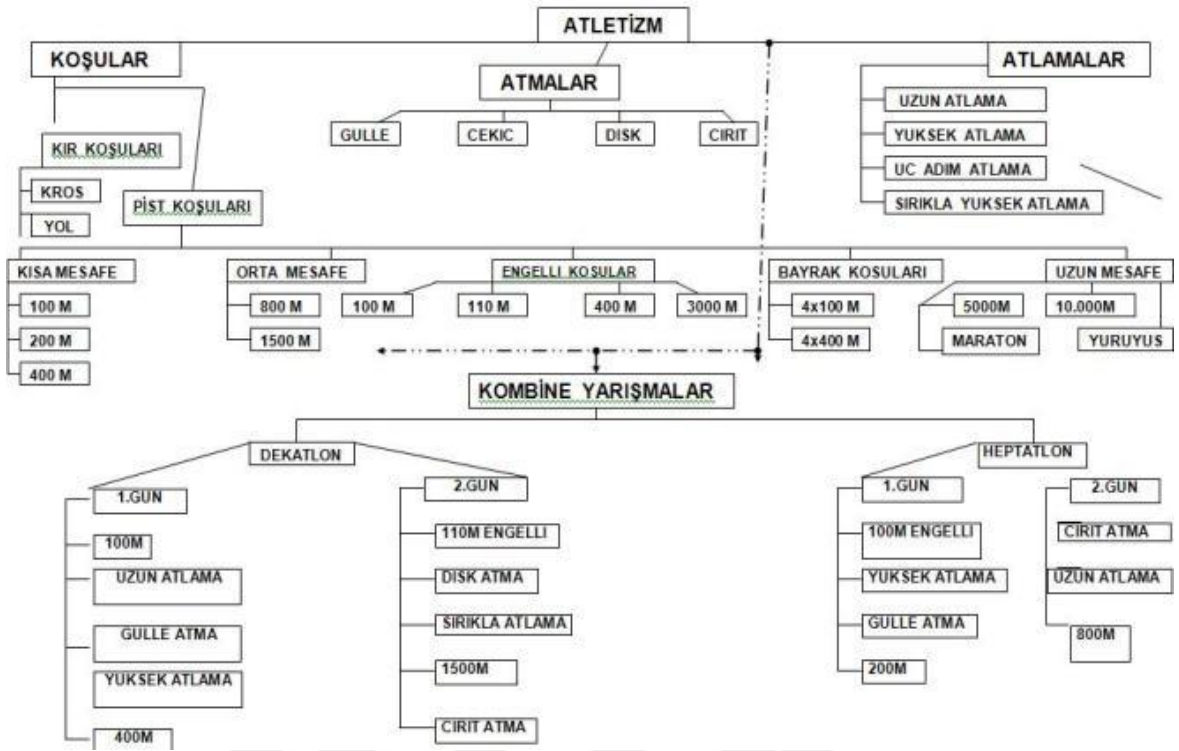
ATLETİZM

KOŞULAR

ATMALAR

GULLE
CEKIC
DISK
CIRIT

ATLAMALAR

UZUN ATLAMA
YUKSEK ATLAMA
UC ADIM ATLAMA
SIRIKLA YUKSEK ATLAMA

KIR KOŞULARI
KROS
YOL

PİST KOŞULARI

KISA MESAFE
100 M
200 M
400 M

ORTA MESAFE
800 M
1500 M

ENGELLI KOSULAR
100 M
110 M
400 M
3000 M

BAYRAK KOSULARI
4x100 M
4x400 M

UZUN MESAFE
5000M
10.000M
MARATON
YURUYUS

KOMBİNE YARIŞMALAR

DEKATLON

1.GUN
100M
UZUN ATLAMA
GULLE ATMA
YUKSEK ATLAMA
400M

2.GUN
110M ENGELLI
DISK ATMA
SIRIKLA ATLAMA
1500M
CIRIT ATMA

HEPTATLON

1.GUN
100M ENGELLI
YUKSEK ATLAMA
GULLE ATMA
200M

2.GUN
CIRIT ATMA
UZUN ATLAMA
800M